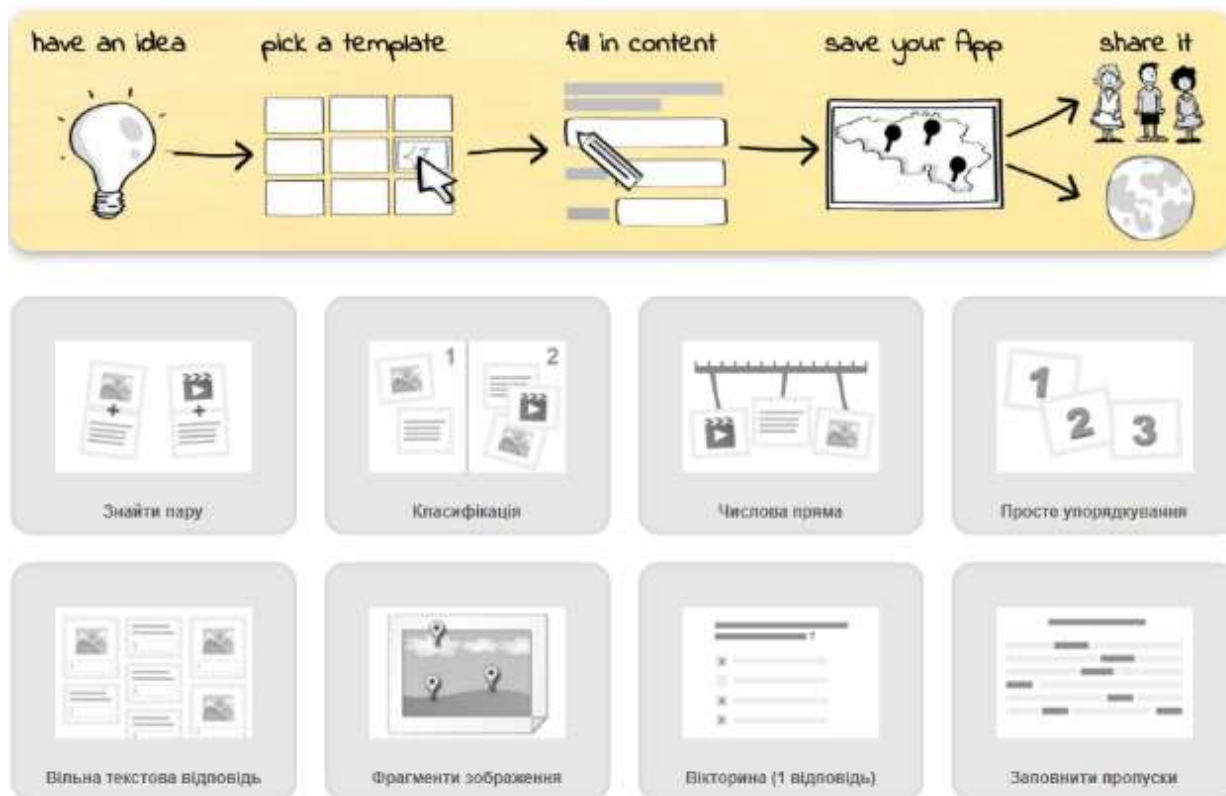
have an idea

pick a template

fill in content

save your App

share it

1

2

1

2

3

Знайти пару

Класифікація

Числова пряма

Просте упорядкування

Вільна текстова відповідь

Фрагменти зображення

Вікторина (1 відповідь)

Заповнити пропуски